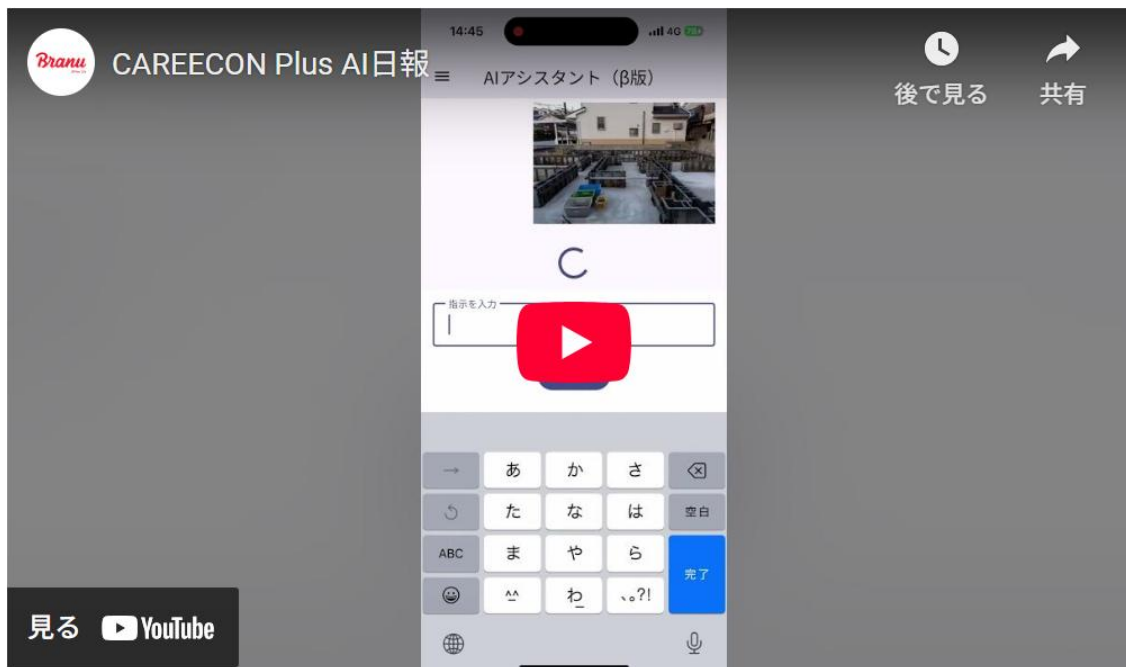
Branu

CAREECON Plus AI日報

後で見る

共有

14:45

4G

AIアシスタント（β版）

指示を入力

| → | あ | か | さ | ⌫ |
|---|---|---|---|---|
| ↺ | た | な | は | 空白 |
| ABC | ま | や | ら | 完了 |
| ☺ | ^^ | わ | 、。?! | |

見る YouTube